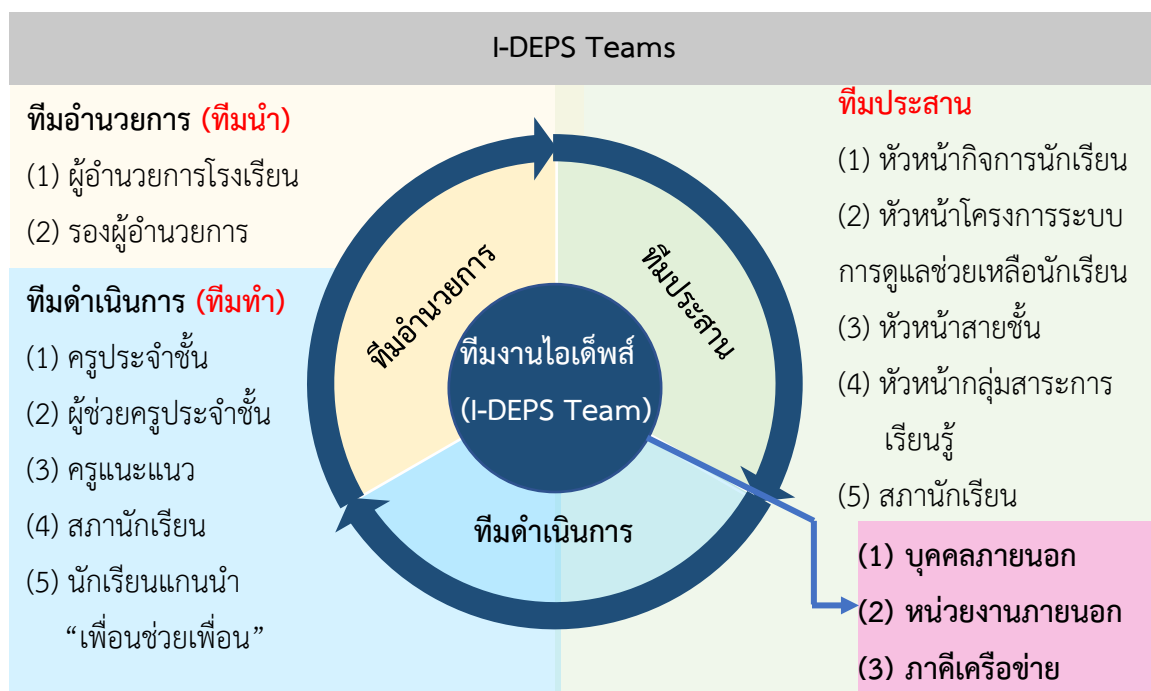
I-DEPS Teams

ทีมอำนวยการ (ทีมนำ)
(1) ผู้อำนวยการโรงเรียน
(2) รองผู้อำนวยการ

ทีมดำเนินการ (ทีมทำ)
(1) ครูประจำชั้น
(2) ผู้ช่วยครูประจำชั้น
(3) ครูแนะแนว
(4) สภานักเรียน
(5) นักเรียนแกนนำ "เพื่อนช่วยเพื่อน"

ทีมอำนวยการ

ทีมประสาน

ทีมงานไอเด็พส์ (I-DEPS Team)

ทีมดำเนินการ

ทีมประสาน
(1) หัวหน้ากิจการนักเรียน
(2) หัวหน้าโครงการระบบการดูแลช่วยเหลือนักเรียน
(3) หัวหน้าสายชั้น
(4) หัวหน้ากลุ่มสาระการเรียนรู้
(5) สภานักเรียน

(1) บุคคลภายนอก
(2) หน่วยงานภายนอก
(3) ภาคีเครือข่าย